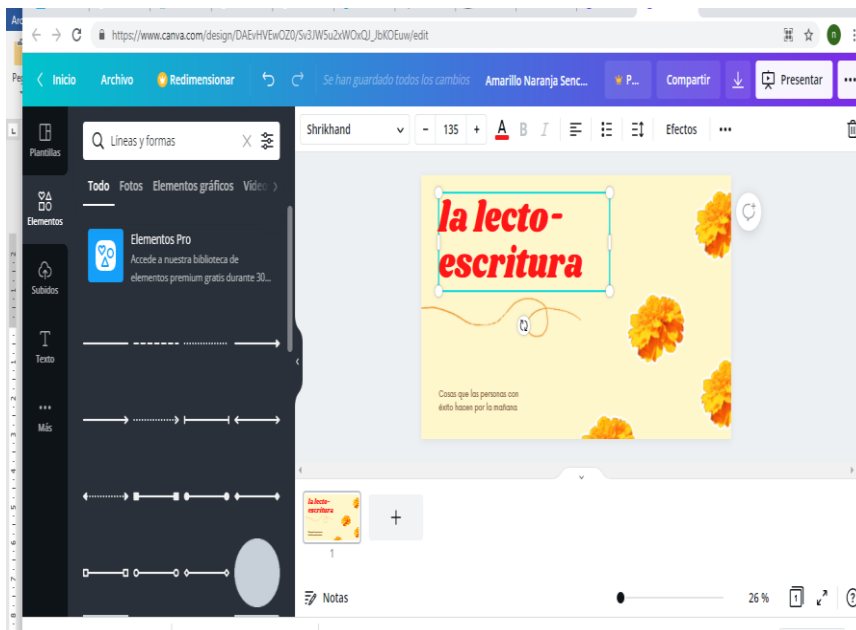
https://www.canva.com/design/DAEvHVEwOZ0/Sv3JW5u2xWOxQJ_JbKOEuw/edit

Inicio Archivo Redimensionar Se han guardado todos los cambios Amarillo Naranja Senc... P... Compartir Presentar

Plantillas
Elementos
Subidos
Texto
Más

Líneas y formas

Todo Fotos Elementos gráficos Vídeo

Elementos Pro
Accede a nuestra biblioteca de elementos premium gratis durante 30...

Shrikhand 135 Efectos

la lecto-escritura

Cosas que las personas con éxito hacen por la mañana

la lecto-escritura

1

Notas 26 %